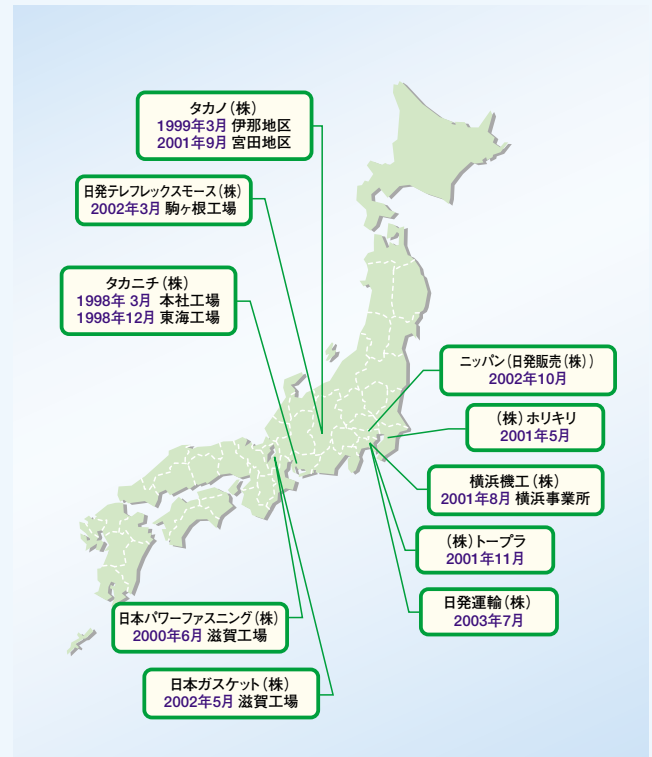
タカノ(株)
1999年3月 伊那地区
2001年9月 宮田地区

日発テレフレックスモース(株)
2002年3月 駒ヶ根工場

タカニチ(株)
1998年 3月 本社工場
1998年12月 東海工場

ニッパン(日発販売(株))
2002年10月

(株)ホリキリ
2001年5月

横浜機工(株)
2001年8月 横浜事業所

(株)トープラ
2001年11月

日発運輸(株)
2003年7月

日本パワーファスニング(株)
2000年6月 滋賀工場

日本ガスケット(株)
2002年5月 滋賀工場